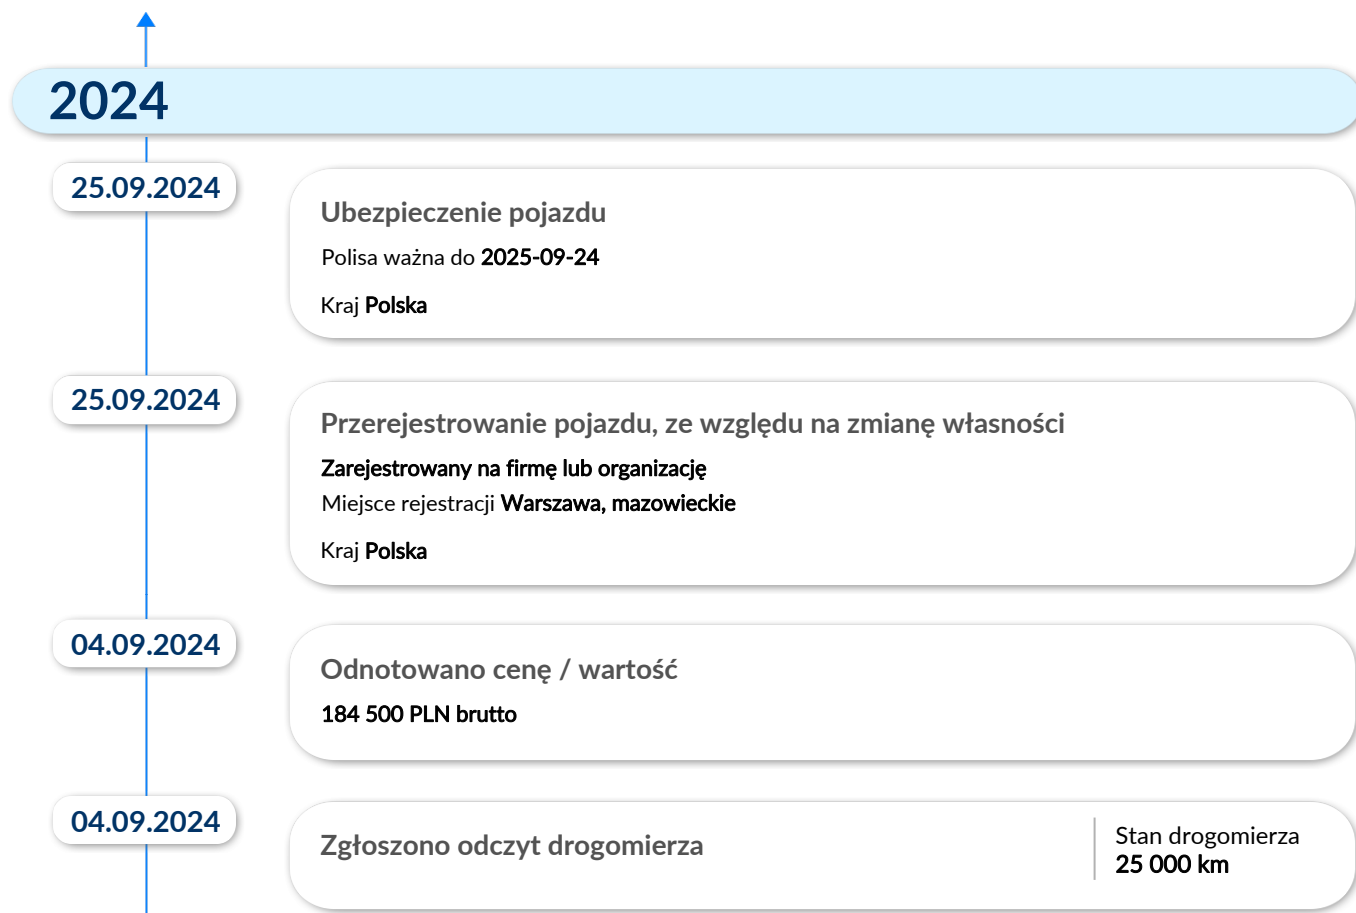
2024

25.09.2024

Ubezpieczenie pojazdu

Polisa ważna do 2025-09-24

Kraj Polska

25.09.2024

Przerejestrowanie pojazdu, ze względu na zmianę własności

Zarejestrowany na firmę lub organizację
Miejsce rejestracji Warszawa, mazowieckie

Kraj Polska

04.09.2024

Odnotowano cenę / wartość

184 500 PLN brutto

04.09.2024

Zgłoszono odczyt drogomierza

Stan drogomierza
25 000 km